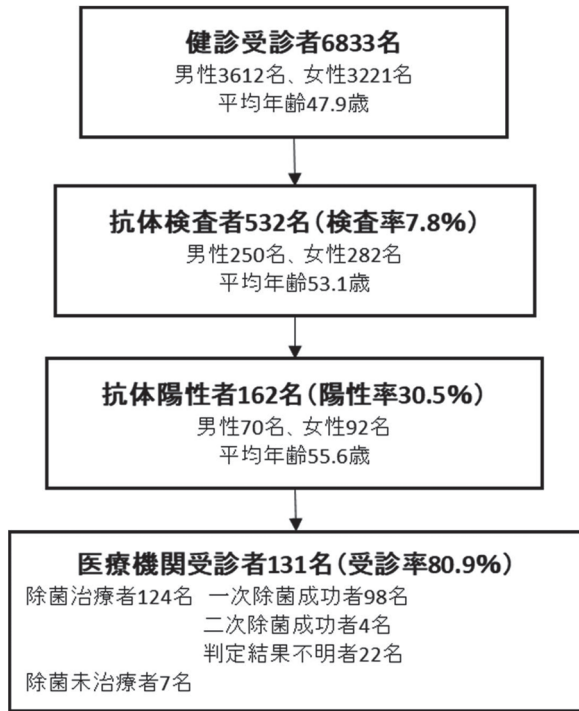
健診受診者6833名
男性3612名、女性3221名
平均年齢47.9歳

抗体検査者532名（検査率7.8%）
男性250名、女性282名
平均年齢53.1歳

抗体陽性者162名（陽性率30.5%）
男性70名、女性92名
平均年齢55.6歳

医療機関受診者131名（受診率80.9%）
除菌治療者124名　一次除菌成功者98名
二次除菌成功者4名
判定結果不明者22名
除菌未治療者7名